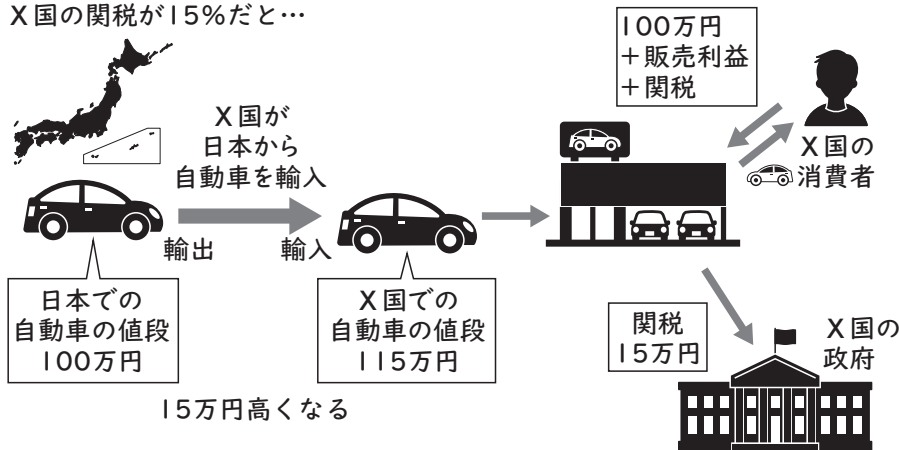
X国の関税が15%だと…

X国が
日本から
自動車を輸入

輸出

輸入

日本での
自動車の値段
100万円

X国での
自動車の値段
115万円

15万円高くなる

100万円
+販売利益
+関税

X国の
消費者

関税
15万円

X国の
政府